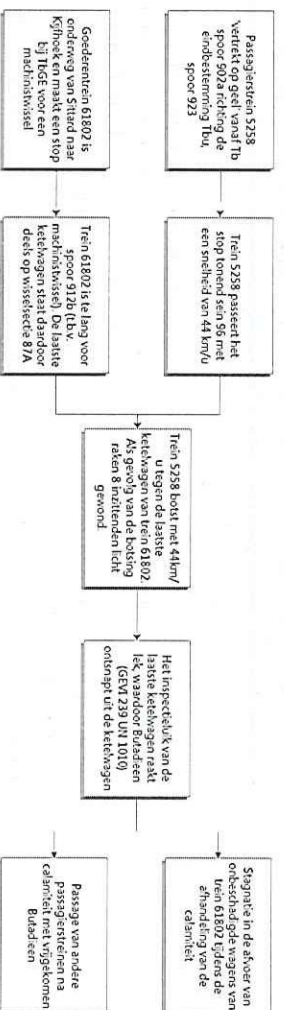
Passagierstrein 5258 vertrekt op geel vanaf Tb spoor 602a richting de eindbestemming Tbu, spoor 923

Goederentrein 61802 is onderweg van Sittard naar Kijfhoek en maakt een stop bij TbGE voor een machinistwissel

Trein 5258 passeert het stop tonend sein 96 met een snelheid van 44 km/u

Trein 61802 is te lang voor spoor 912b (t.b.v. machinistwissel). De laatste ketelwagen staat daardoor deels op wisselsectie 87A

Trein 5258 botst met 44km/u tegen de laatste ketelwagen van trein 61802. Als gevolg van de botsing raken 8 inzittenden licht gewond.

Het inspectieluik van de laatste ketelwagen raakt lek, waardoor Butadieen (GEVI 239 UN 1010) ontsnapt uit de ketelwagen

Stagnatie in de afvoer van onbeschadigde wagens van trein 61802 tijdens de afhandeling van de calamiteit

Passage van andere passagierstreinen na calamiteit met vrijgekomen Butadieen